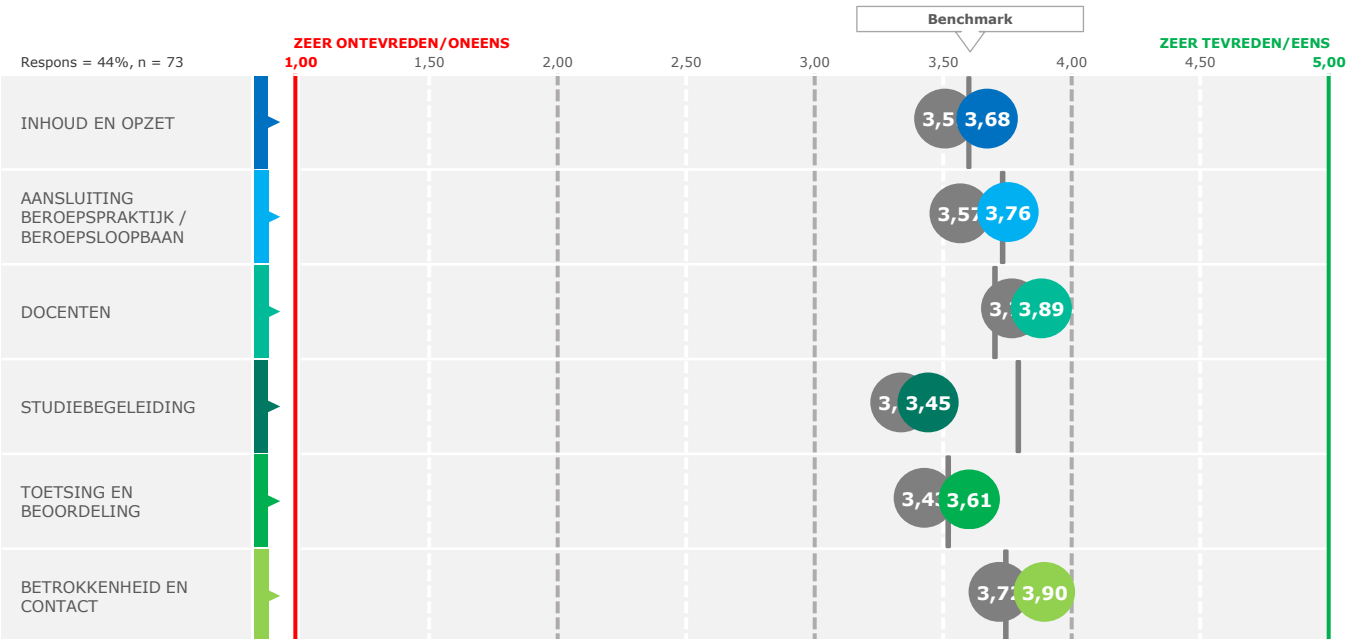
Benchmark

Respons = 44%, n = 73

ZEER ONTEVREDEN/ONEENS
1,00
1,50
2,00
2,50
3,00
3,50
4,00
4,50
ZEER TEVREDEN/EENS
5,00

INHOUD EN OPZET
3,5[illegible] 3,68

AANSLUITING BEROEPSPRAKTIJK / BEROEPSLOOPBAAN
3,57 3,76

DOCENTEN
3,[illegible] 3,89

STUDIEBEGELEIDING
3,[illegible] 3,45

TOETSING EN BEOORDELING
3,4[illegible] 3,61

BETROKKENHEID EN CONTACT
3,7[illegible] 3,90